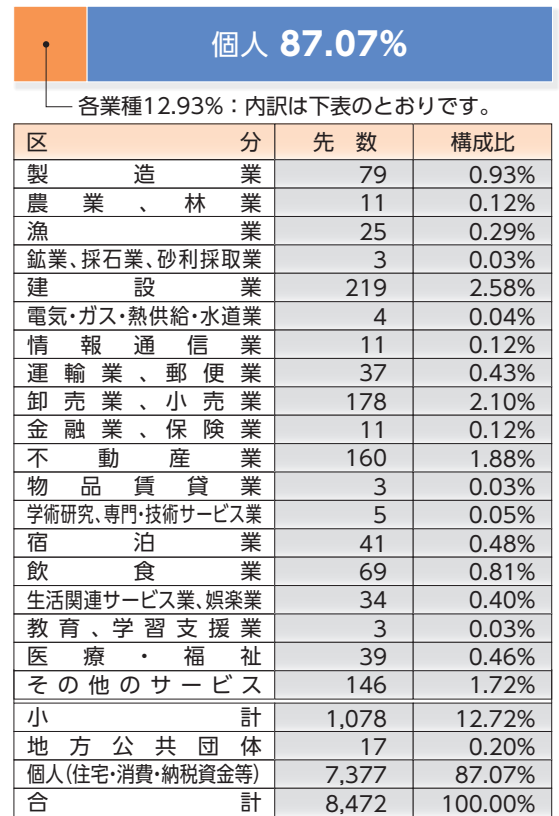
個人 87.07%

各業種12.93%：内訳は下表のとおりです。

| 区　分 | 先　数 | 構成比 |
|---|---|---|
| 製造業 | 79 | 0.93% |
| 農業、林業 | 11 | 0.12% |
| 漁業 | 25 | 0.29% |
| 鉱業、採石業、砂利採取業 | 3 | 0.03% |
| 建設業 | 219 | 2.58% |
| 電気・ガス・熱供給・水道業 | 4 | 0.04% |
| 情報通信業 | 11 | 0.12% |
| 運輸業、郵便業 | 37 | 0.43% |
| 卸売業、小売業 | 178 | 2.10% |
| 金融業、保険業 | 11 | 0.12% |
| 不動産業 | 160 | 1.88% |
| 物品賃貸業 | 3 | 0.03% |
| 学術研究、専門・技術サービス業 | 5 | 0.05% |
| 宿泊業 | 41 | 0.48% |
| 飲食業 | 69 | 0.81% |
| 生活関連サービス業、娯楽業 | 34 | 0.40% |
| 教育、学習支援業 | 3 | 0.03% |
| 医療・福祉 | 39 | 0.46% |
| その他のサービス | 146 | 1.72% |
| 小計 | 1,078 | 12.72% |
| 地方公共団体 | 17 | 0.20% |
| 個人（住宅・消費・納税資金等） | 7,377 | 87.07% |
| 合計 | 8,472 | 100.00% |